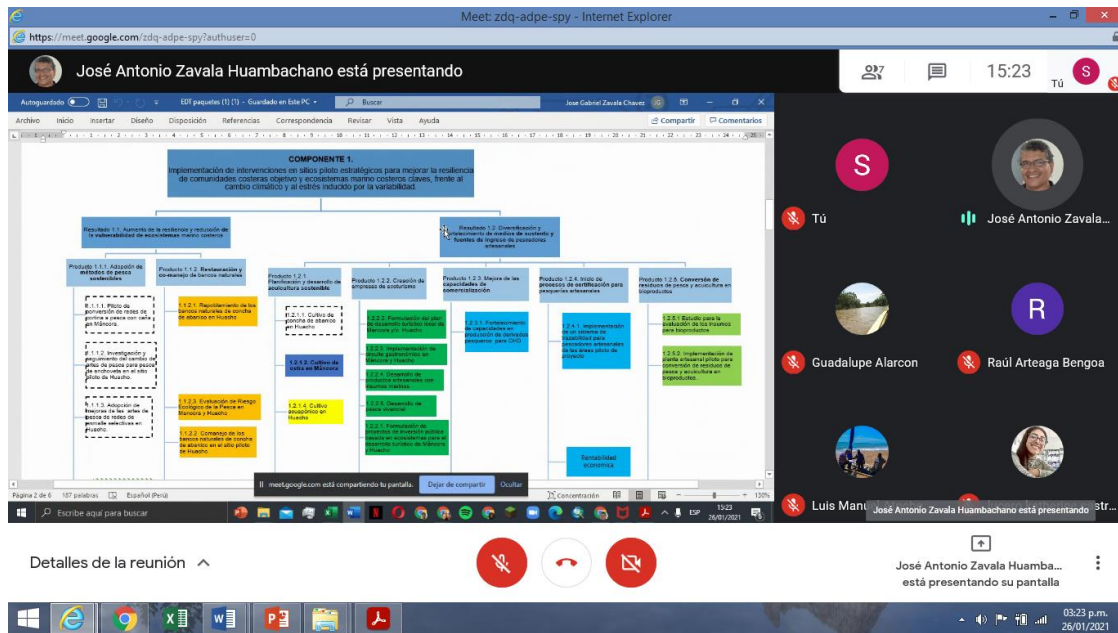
Meet: zdq-adpe-spy - Internet Explorer

https://meet.google.com/zdq-adpe-spy?authuser=0

José Antonio Zavala Huambachano está presentando

7

15:23

Tú

Autoguardado

EDT paquetes (1) (1) - Guardado en Este PC

Buscar

Jose Gabriel Zavala Chavez

Archivo Inicio Insertar Diseño Disposición Referencias Correspondencia Revisar Vista Ayuda

Compartir Comentarios

COMPONENTE 1.
Implementación de intervenciones en sitios piloto estratégicos para mejorar la resiliencia de comunidades costeras objetivo y ecosistemas marino costeros claves, frente al cambio climático y al estrés inducido por la variabilidad.

Resultado 1.1. Aumento de la resiliencia y reducción de la vulnerabilidad de ecosistemas marino costeros

Resultado 1.2. Diversificación y fortalecimiento de medios de sustento y fuentes de ingreso de pescadores artesanales

Producto 1.1.1. Adopción de métodos de pesca sostenibles

Producto 1.1.2. Restauración y co-manejo de bancos naturales

Producto 1.2.1. Planificación y desarrollo de acuicultura sostenible

Producto 1.2.2. Creación de empresas de ecoturismo

Producto 1.2.3. Mejora de las capacidades de comercialización

Producto 1.2.4. Inicio de procesos de certificación para pesquerías artesanales

Producto 1.2.5. Conversión de residuos de pesca y acuicultura en bioproductos

R.1.1.1. Piloto de conversión de redes de cortina a pesca con cala en Máncora.

R.1.1.2. Investigación y seguimiento del cambio de artes de pesca para pesca de anchoveta en el sitio piloto de Huacho.

R.1.1.3. Adopción de mejoras de las artes de pesca de redes de pesca selectivas en Huacho.

1.1.2.1. Repoblamiento de los bancos naturales de concha de abanico en Huacho

1.1.2.3. Evaluación de Riesgo Ecológico de la Pesca en Máncora y Huacho

1.1.2.2. Comanejo de los bancos naturales de concha de abanico en el sitio piloto de Huacho

1.2.1.1. Cultivo de concha de abanico en Huacho

1.2.1.2. Cultivo de ostra en Máncora

1.2.1.4. Cultivo acuapónico en Huacho

1.2.2.2. Formulación del plan de desarrollo turístico local de Máncora y/o Huacho

1.2.2.3. Implementación de circuito gastronómico en Máncora y Huacho

1.2.2.4. Desarrollo de productos artesanales con insumos marinos

1.2.2.5. Desarrollo de pesca vivencial

1.2.2.1. Formulación de proyectos de inversión pública basada en ecosistemas para el desarrollo turístico de Máncora y Huacho

1.2.3.1. Fortalecimiento de capacidades en producción de derivados pesqueros para CHD

1.2.4.1. Implementación de un sistema de trazabilidad para pescadores artesanales de las áreas piloto de proyecto

Rentabilidad económica

1.2.5.1 Estudio para la evaluación de los insumos para bioproductos

1.2.5.2. Implementación de planta artesanal piloto para conversión de residuos de pesca y acuicultura en bioproductos.

meet.google.com está compartiendo tu pantalla. Dejar de compartir Ocultar

Página 2 de 6 187 palabras Español (Perú) Concentración 130%

Escribe aquí para buscar

ESP 13:23 26/01/2021

S

Tú

José Antonio Zavala...

R

Guadalupe Alarcon

Raúl Arteaga Bengoa

Luis Manu

José Antonio Zavala Huambachano está presentando

Detalles de la reunión

José Antonio Zavala Huamba...
está presentando su pantalla

03:23 p.m.
26/01/2021